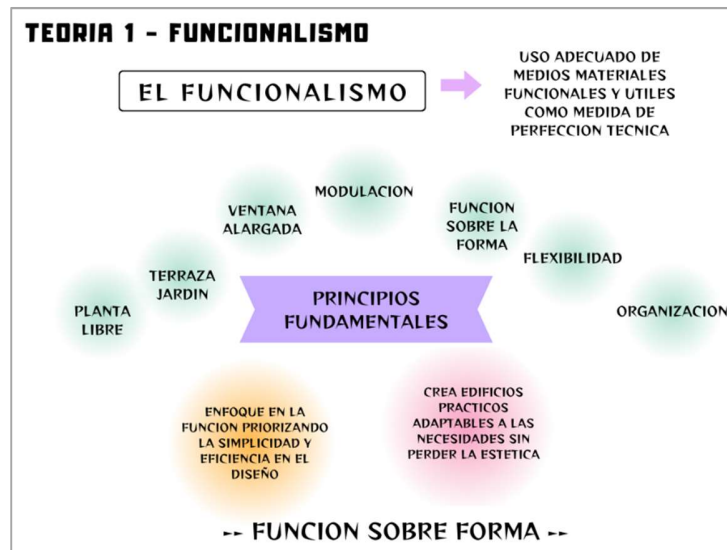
TEORIA 1 - FUNCIONALISMO

EL FUNCIONALISMO

USO ADECUADO DE MEDIOS MATERIALES FUNCIONALES Y UTILES COMO MEDIDA DE PERFECCION TECNICA

MODULACION

VENTANA ALARGADA

FUNCION SOBRE LA FORMA

FLEXIBILIDAD

TERRAZA JARDIN

PLANTA LIBRE

PRINCIPIOS FUNDAMENTALES

ORGANIZACION

ENFOQUE EN LA FUNCION PRIORIZANDO LA SIMPLICIDAD Y EFICIENCIA EN EL DISEÑO

CREA EDIFICIOS PRACTICOS ADAPTABLES A LAS NECESIDADES SIN PERDER LA ESTETICA

-- FUNCION SOBRE FORMA --